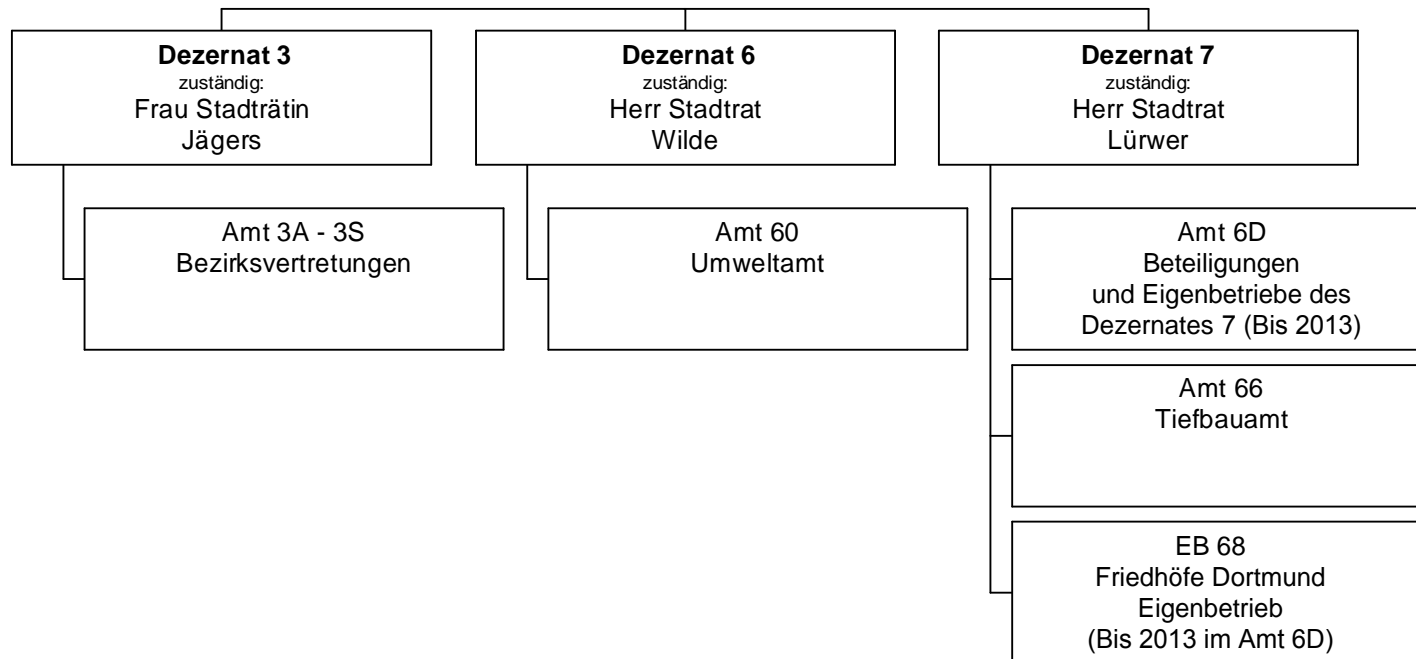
**Dezernat 3**
zuständig:
Frau Stadträtin
Jägers

Amt 3A - 3S
Bezirksvertretungen

**Dezernat 6**
zuständig:
Herr Stadtrat
Wilde

Amt 60
Umweltamt

**Dezernat 7**
zuständig:
Herr Stadtrat
Lürwer

Amt 6D
Beteiligungen
und Eigenbetriebe des
Dezernates 7 (Bis 2013)

Amt 66
Tiefbauamt

EB 68
Friedhöfe Dortmund
Eigenbetrieb
(Bis 2013 im Amt 6D)